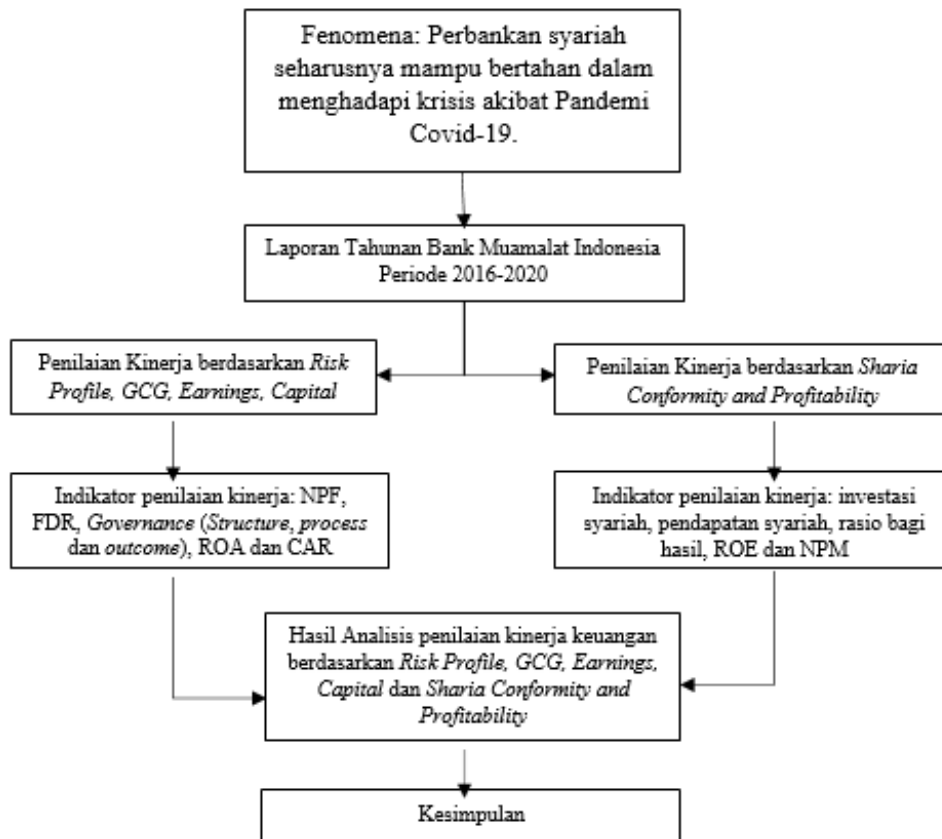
Fenomena: Perbankan syariah seharusnya mampu bertahan dalam menghadapi krisis akibat Pandemi Covid-19.

Laporan Tahunan Bank Muamalat Indonesia Periode 2016-2020

Penilaian Kinerja berdasarkan *Risk Profile, GCG, Earnings, Capital*

Penilaian Kinerja berdasarkan *Sharia Conformity and Profitability*

Indikator penilaian kinerja: NPF, FDR, *Governance* (*Structure, process* dan *outcome*), ROA dan CAR

Indikator penilaian kinerja: investasi syariah, pendapatan syariah, rasio bagi hasil, ROE dan NPM

Hasil Analisis penilaian kinerja keuangan berdasarkan *Risk Profile, GCG, Earnings, Capital* dan *Sharia Conformity and Profitability*

Kesimpulan